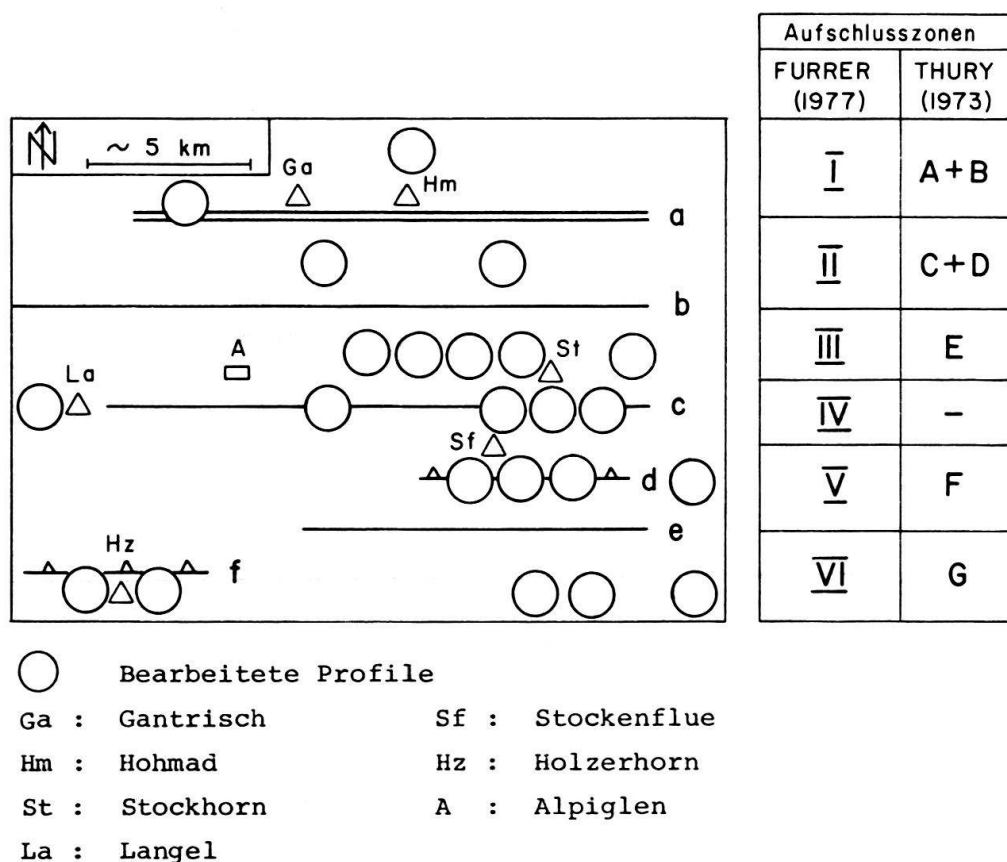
N ~ 5 km

Ga
Hm
a
b
A
St
La
c
Sf
d
e
Hz
f

| Aufschlusszonen | |
|---|---|
| FURRER (1977) | THURY (1973) |
| I | A+B |
| II | C+D |
| III | E |
| IV | – |
| V | F |
| VI | G |

Bearbeitete Profile

Ga : Gantrisch
Hm : Hohmad
St : Stockhorn
La : Langel

Sf : Stockenflue
Hz : Holzerhorn
A : Alpiglen